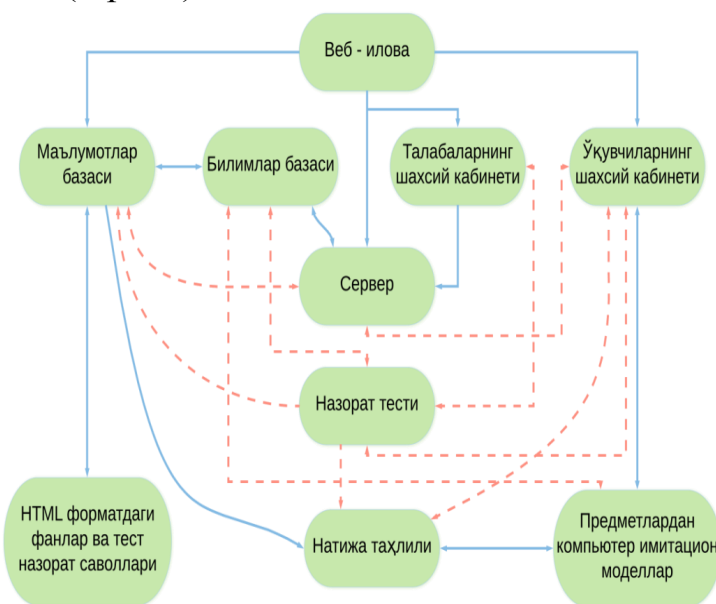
Веб - илова

Маълумотлар базаси

Билимлар базаси

Талабаларнинг шахсий кабинети

Ўқувчиларнинг шахсий кабинети

Сервер

Назорат тести

HTML форматдаги фанлар ва тест назорат саволлари

Натижа таҳлили

Предметлардан компьютер имитацион моделлар